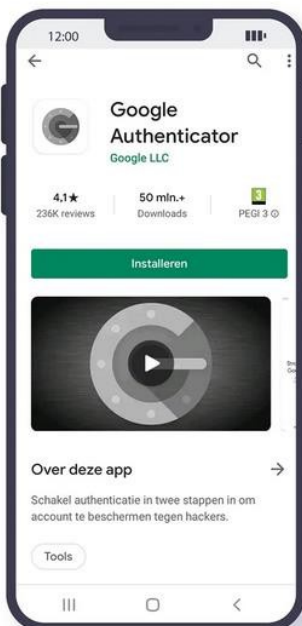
12:00

Google Authenticator
Google LLC

4,1★
236K reviews

50 mln.+
Downloads

3
PEGI 3 ⓘ

Installeren

Over deze app

Schakel authenticatie in twee stappen in om account te beschermen tegen hackers.

Tools